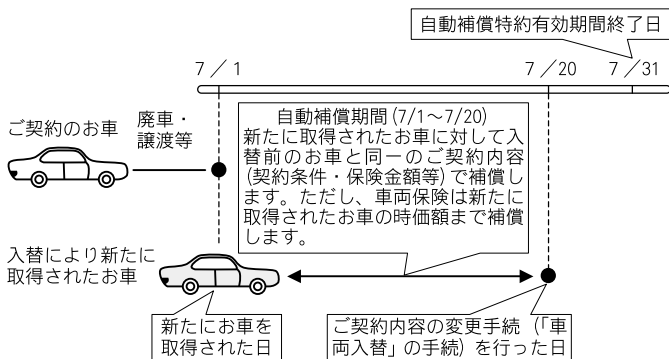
自動補償特約有効期間終了日

7／1

7／20

7／31

ご契約のお車

廃車・譲渡等

自動補償期間 (7/1～7/20)
新たに取得されたお車に対して入替前のお車と同一のご契約内容(契約条件・保険金額等)で補償します。ただし、車両保険は新たに取得されたお車の時価額まで補償します。

入替により新たに取得されたお車

新たにお車を取得された日

ご契約内容の変更手続（「車両入替」の手続）を行った日